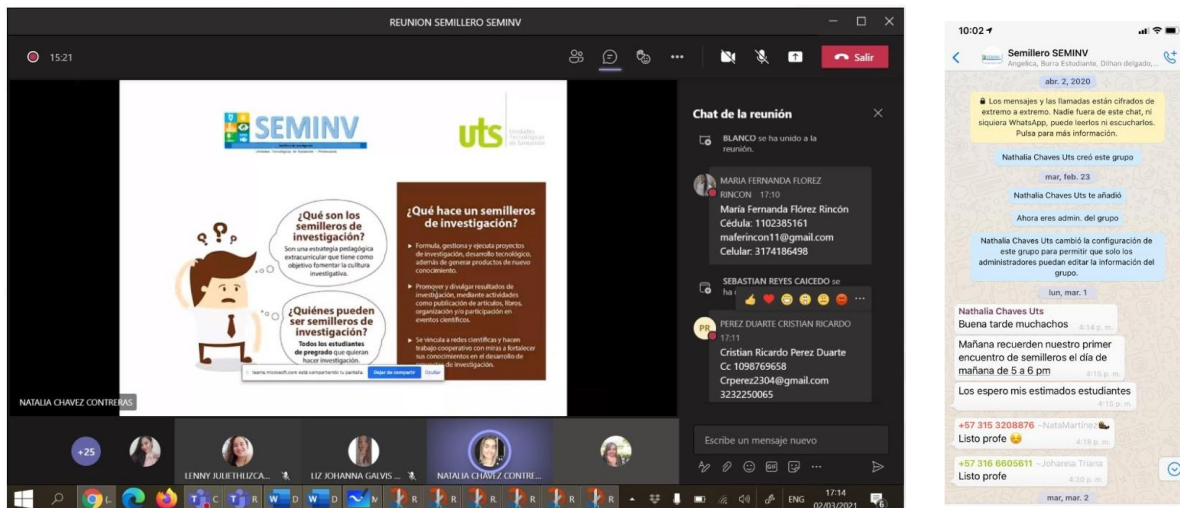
REUNION SEMILLERO SEMINV

15:21

Salir

SEMINV

uts Unidades Tecnológicas de Santander

¿Qué son los semilleros de investigación?
Son una estrategia pedagógica extracurricular que tiene como objetivo fomentar la cultura investigativa.

¿Quiénes pueden ser semilleros de investigación?
Todos los estudiantes de pregrado que quieran hacer investigación.

¿Qué hace un semilleros de investigación?
Formula, gestiona y ejecuta proyectos de investigación, desarrollo tecnológico, además de generar productos de nuevo conocimiento.
Promover y divulgar resultados de investigación, mediante actividades como publicación de artículos, libros, organización y/o participación en eventos científicos.
Se vincula a redes científicas y hacen trabajo cooperativo con miras a fortalecer sus conocimientos en el desarrollo de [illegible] investigación.

teams.microsoft.com está compartiendo tu pantalla. Dejar de compartir Ocultar

NATALIA CHAVEZ CONTRERAS

Chat de la reunión

BLANCO se ha unido a la reunión.

MARIA FERNANDA FLOREZ RINCON 17:10
Maria Fernanda Flórez Rincón
Cédula: 1102385161
maferincon11@gmail.com
Celular: 3174186498

SEBASTIAN REYES CAICEDO se ha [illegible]

PEREZ DUARTE CRISTIAN RICARDO 17:11
Cristian Ricardo Perez Duarte
Cc 1098769658
Crperez2304@gmail.com
3232250065

Escribe un mensaje nuevo

+25
LENNY JULIETH LIZCA...
LIZ JOHANNA GALVIS ...
NATALIA CHAVEZ CONTRE...

ENG 17:14 02/03/2021

10:02
Semillero SEMINV
Angelica, Burra Estudiante, Dilhan delgado,...
abr. 2, 2020
Los mensajes y las llamadas están cifrados de extremo a extremo. Nadie fuera de este chat, ni siquiera WhatsApp, puede leerlos ni escucharlos. Pulsa para más información.
Nathalia Chaves Uts creó este grupo
mar, feb. 23
Nathalia Chaves Uts te añadió
Ahora eres admin. del grupo
Nathalia Chaves Uts cambió la configuración de este grupo para permitir que solo los administradores puedan editar la información del grupo.
lun, mar. 1
Nathalia Chaves Uts
Buena tarde muchachos 4:14 p. m.
Mañana recuerden nuestro primer encuentro de semilleros el día de mañana de 5 a 6 pm 4:15 p. m.
Los espero mis estimados estudiantes 4:15 p. m.
+57 315 3208876 ~NataMartinez
Listo profe 😉 4:18 p. m.
+57 316 6605611 ~Johanna Triana
Listo profe 4:20 p. m.
mar, mar. 2